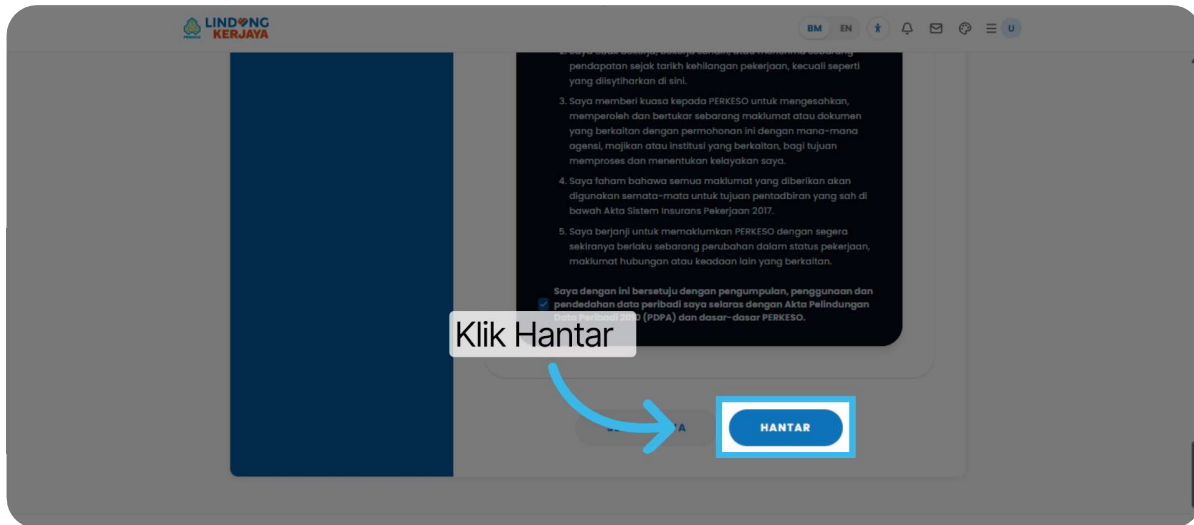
LINDUNG KERJAYA

BM EN U

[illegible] pendapatan sejak tarikh kehilangan pekerjaan, kecuali seperti yang disytiharkan di sini.

3. Saya memberi kuasa kepada PERKESO untuk mengesahkan, memperoleh dan bertukar sebarang maklumat atau dokumen yang berkaitan dengan permohonan ini dengan mana-mana agensi, majikan atau institusi yang berkaitan, bagi tujuan memproses dan menentukan kelayakan saya.

4. Saya faham bahawa semua maklumat yang diberikan akan digunakan semata-mata untuk tujuan pentadbiran yang sah di bawah Akta Sistem Insurans Pekerjaan 2017.

5. Saya berjanji untuk memaklumkan PERKESO dengan segera sekiranya berlaku sebarang perubahan dalam status pekerjaan, maklumat hubungan atau keadaan lain yang berkaitan.

Saya dengan ini bersetuju dengan pengumpulan, penggunaan dan pendedahan data peribadi saya selaras dengan Akta Pelindungan Data Peribadi 20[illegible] (PDPA) dan dasar-dasar PERKESO.

Klik Hantar

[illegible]A

HANTAR